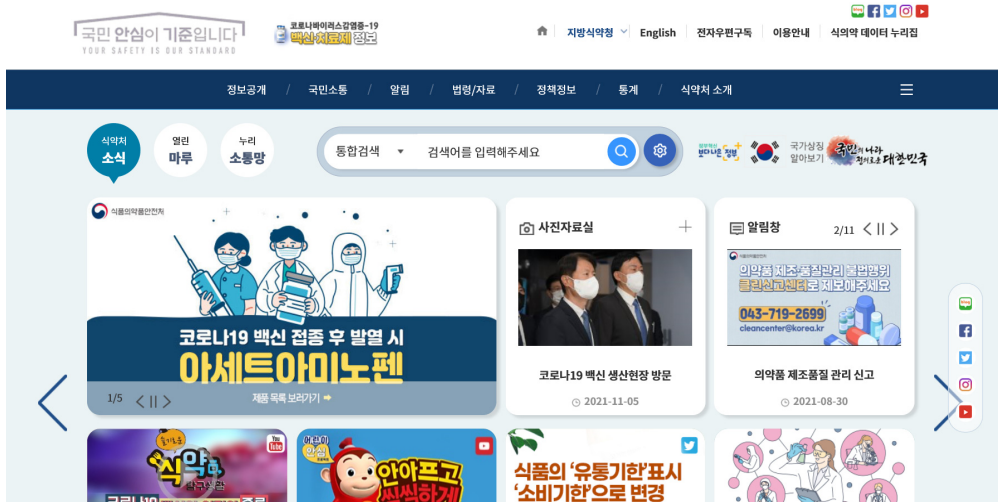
국민 안심이 기준입니다
YOUR SAFETY IS OUR STANDARD

코로나바이러스감염증-19
백신·치료제 정보

지방식약청 English 전자우편구독 이용안내 식의약 데이터 누리집

정보공개 국민소통 알림 법령/자료 정책정보 통계 식약처 소개

식약처 소식
열린 마루
누리 소통망

통합검색 검색어를 입력해주세요

국가상징 알아보기
국민의 나라 정의로운 대한민국

식품의약품안전처

코로나19 백신 접종 후 발열 시
아세트아미노펜

1/5
제품 목록 보러가기 ➡

사진자료실
코로나19 백신 생산현장 방문
2021-11-05

알림창
2/11
의약품 제조·품질관리 불법행위
클린신고센터로 제보해주세요
043-719-2699
cleancenter@korea.kr
의약품 제조품질 관리 신고
2021-08-30

식약
안아프고
식품의 '유통기한'표시
'소비기한'으로 변경